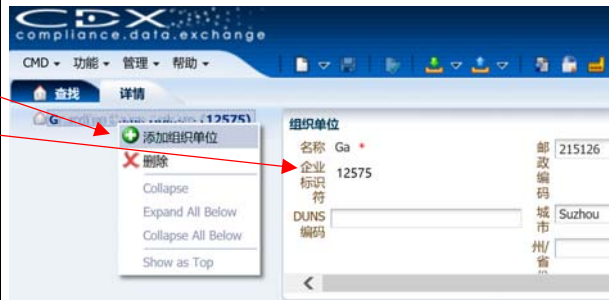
CDX
compliance.data.exchange

CMD ▾ 功能 ▾ 管理 ▾ 帮助 ▾

查找 详情

G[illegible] (12575)

添加组织单位
删除
Collapse
Expand All Below
Collapse All Below
Show as Top

组织单位
名称 Ga *
企业标识符 12575
DUNS 编码
邮政编码 215126
城市 Suzhou
州/省